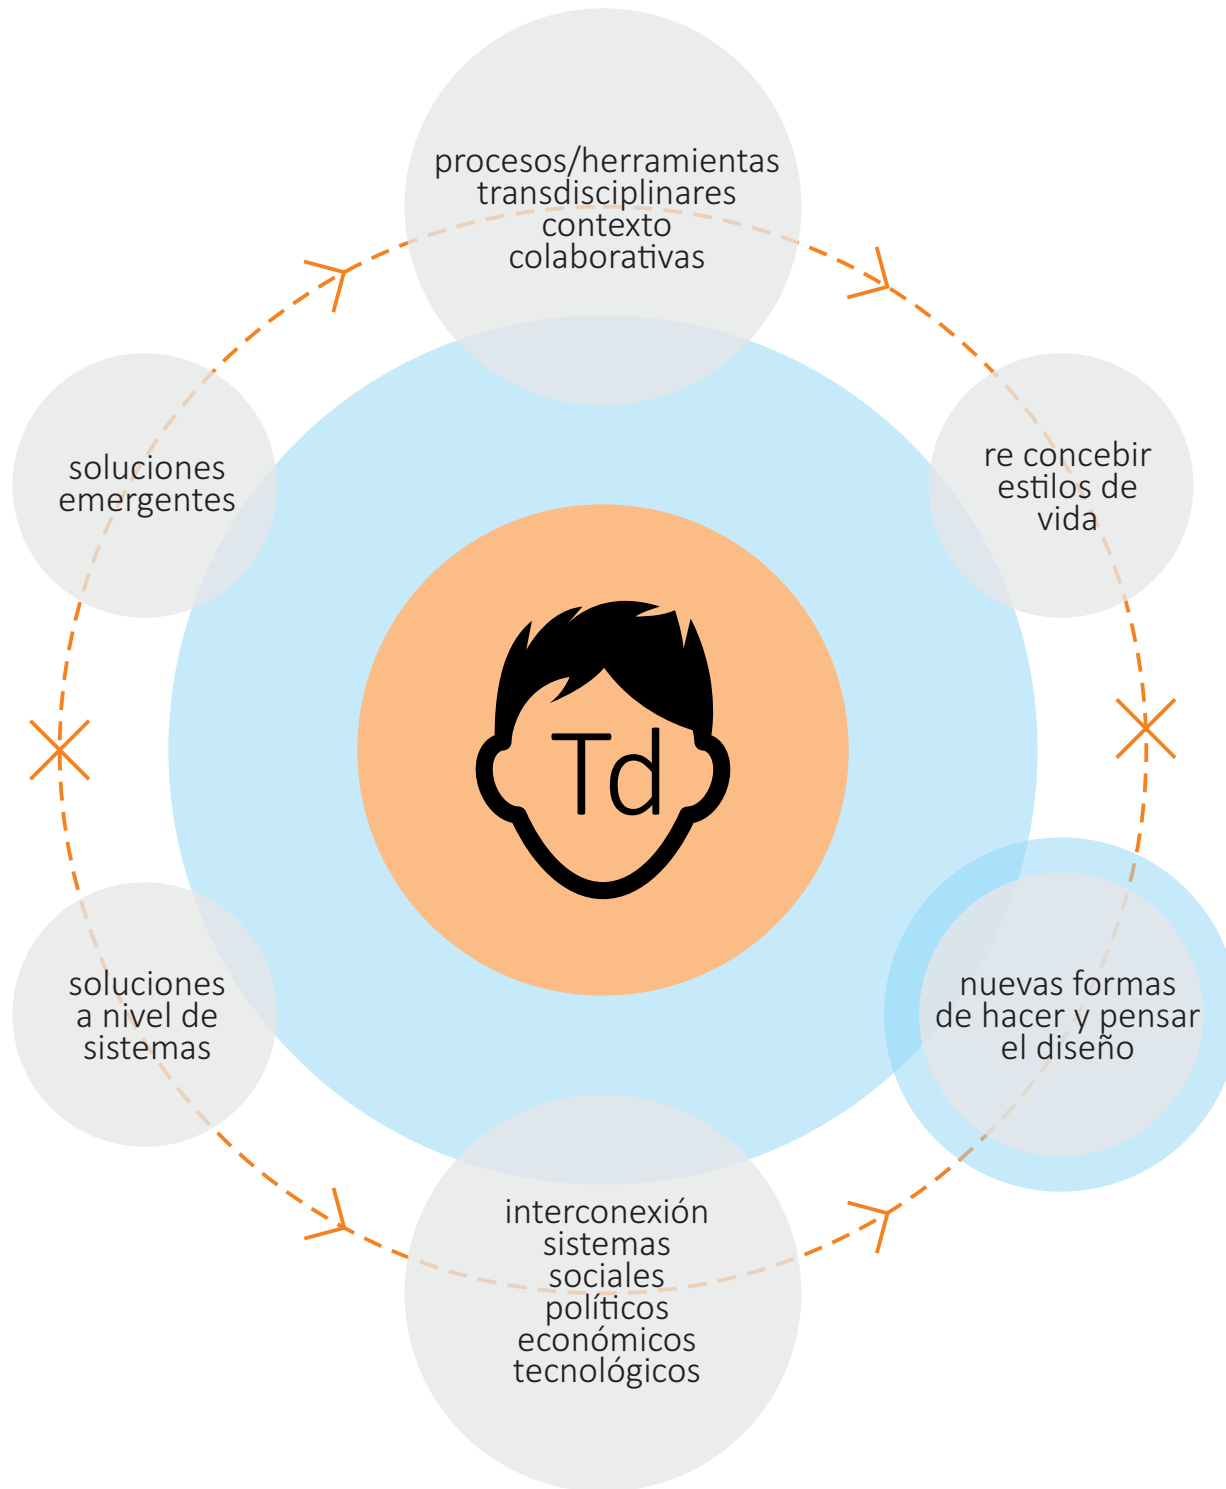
procesos/herramientas
transdisciplinares
contexto
colaborativas

soluciones
emergentes

re concebir
estilos de
vida

Td

soluciones
a nivel de
sistemas

nuevas formas
de hacer y pensar
el diseño

interconexión
sistemas
sociales
políticos
económicos
tecnológicos